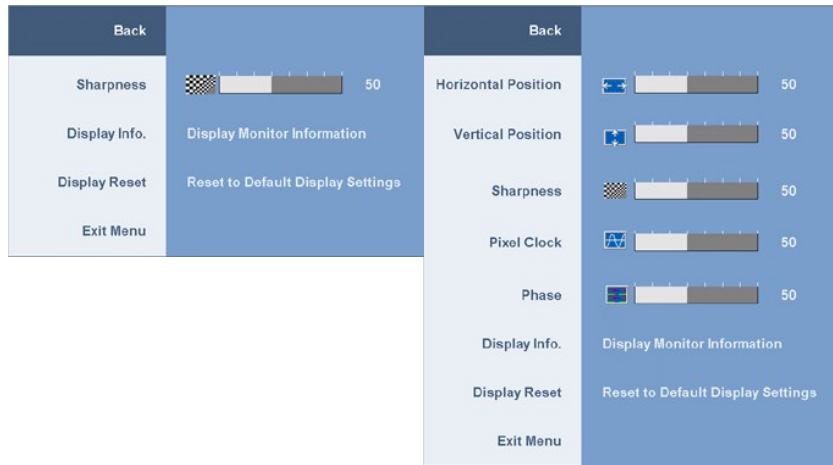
Back

Sharpness 50

Display Info. Display Monitor Information

Display Reset Reset to Default Display Settings

Exit Menu

Back

Horizontal Position 50

Vertical Position 50

Sharpness 50

Pixel Clock 50

Phase 50

Display Info. Display Monitor Information

Display Reset Reset to Default Display Settings

Exit Menu